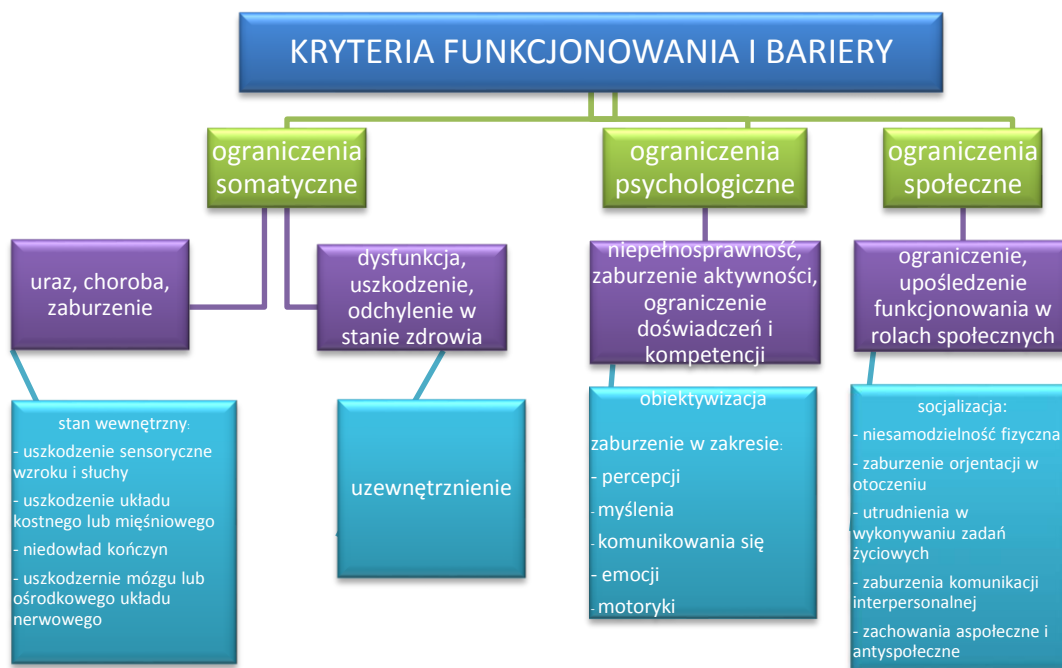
KRYTERIA FUNKCJONOWANIA I BARIERY

ograniczenia somatyczne

ograniczenia psychologiczne

ograniczenia społeczne

uraz, choroba, zaburzenie

dysfunkcja, uszkodzenie, odchylenie w stanie zdrowia

niepełnosprawność, zaburzenie aktywności, ograniczenie doświadczeń i kompetencji

ograniczenie, upośledzenie funkcjonowania w rolach społecznych

stan wewnętrzny:
- uszkodzenie sensoryczne wzroku i słuchy
- uszkodzenie układu kostnego lub mięśniowego
- niedowład kończyn
- uszkodzernie mózgu lub ośrodkowego układu nerwowego

uzewnętrznienie

obiektywizacja
zaburzenie w zakresie:
- percepcji
- myślenia
- komunikowania się
- emocji
- motoryki

socjalizacja:
- niesamodzielność fizyczna
- zaburzenie orjentacji w otoczeniu
- utrudnienia w wykonywaniu zadań życiowych
- zaburzenia komunikacji interpersonalnej
- zachowania aspołeczne i antyspołeczne